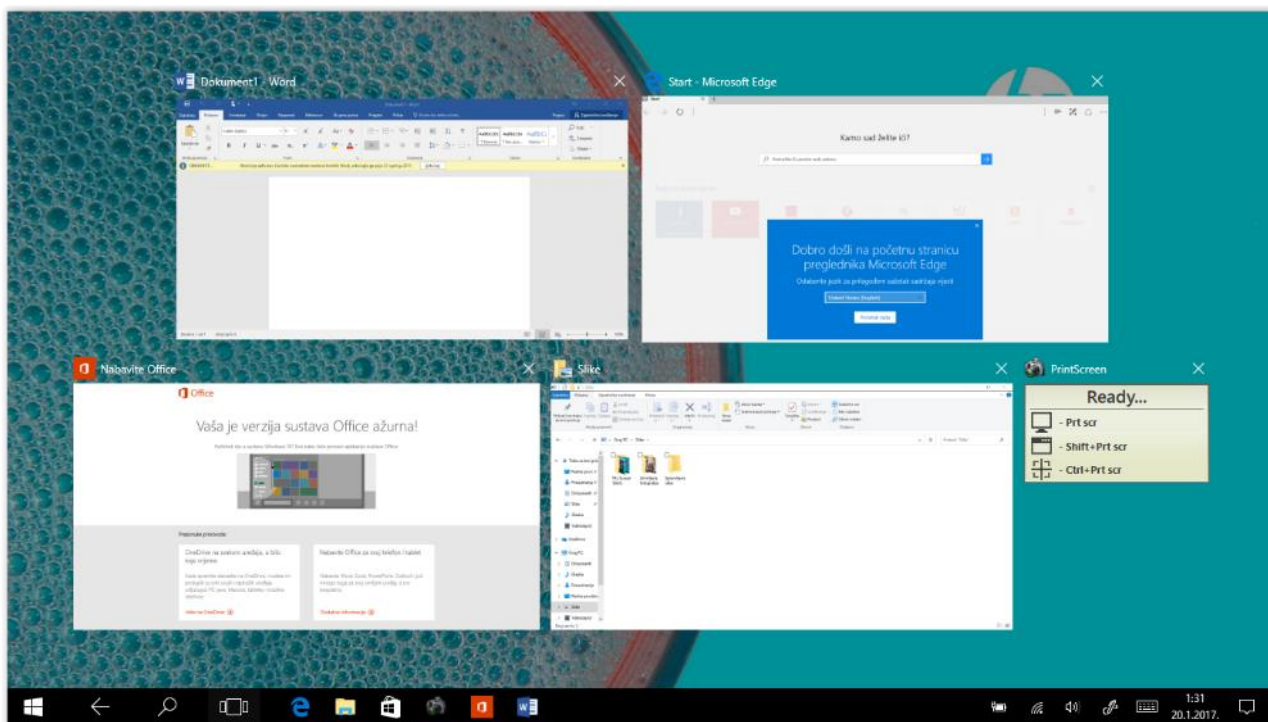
Dokument1 - Word

Start - Microsoft Edge

Kamo sad želite ići?

Dobro došli na početnu stranicu preglednika Microsoft Edge

Nabavite Office

Office

Vaša je verzija sustava Office ažurna!

Slike

PrintScreen

Ready...

- Prt scr

- Shift+Prt scr

- Ctrl+Prt scr

1:31
20.1.2017.